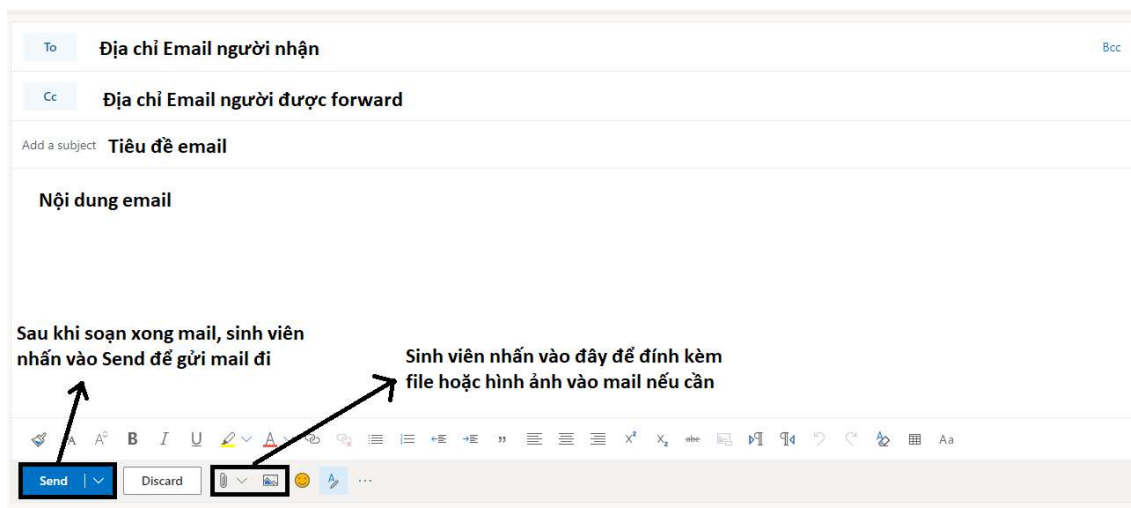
To Địa chỉ Email người nhận

Bcc

Cc Địa chỉ Email người được forward

Add a subject Tiêu đề email

Nội dung email

Sau khi soạn xong mail, sinh viên nhấn vào Send để gửi mail đi

Sinh viên nhấn vào đây để đính kèm file hoặc hình ảnh vào mail nếu cần

A A B I U A $x^2$ $x_2$ abc Aa

Send Discard ···